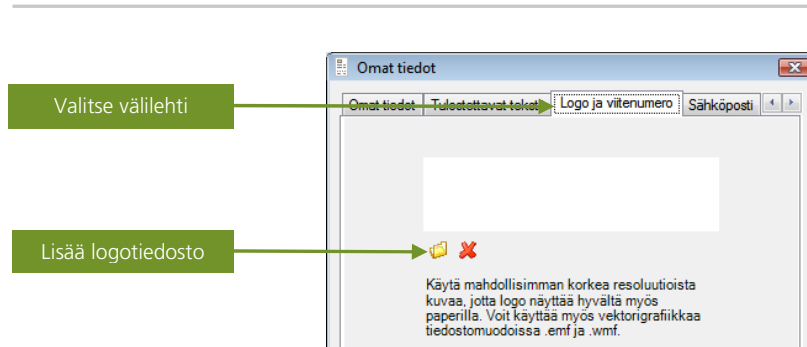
Omat tiedot

Valitse välilehti

Omat tiedot | Tulostettavat tekst | Logo ja viitenumero | Sähköposti

Lisää logotiedosto

Käytä mahdollisimman korkea resoluutioista kuvaa, jotta logo näyttää hyvältä myös paperilla. Voit käyttää myös vektorigrafiikkaa tiedostomuodoissa .emf ja .wmf.